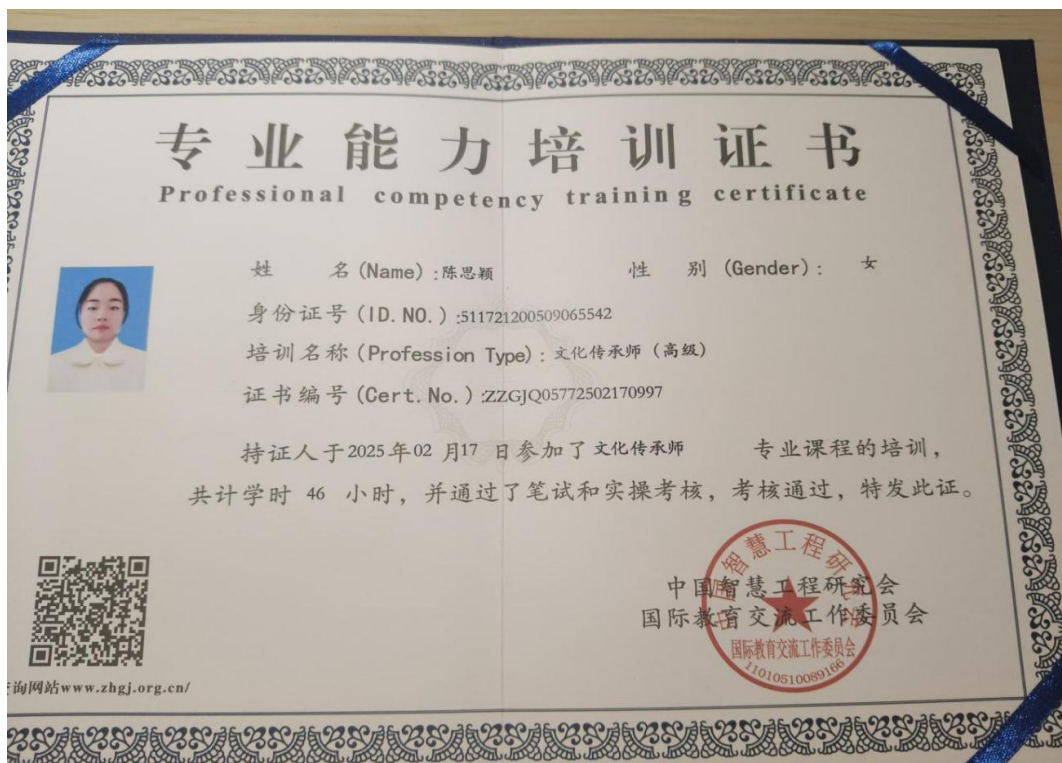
专业能力培训证书
Professional competency trainin g certificate

姓　　名(Name):陈思颖　　　　　性　别 (Gender):　女
身份证号(ID. NO.):511721200509065542
培训名称(Profession Type):文化传承师（高级）
证书编号(Cert. No.):ZZGJQ05772502170997

持证人于2025年02 月17 日参加了文化传承师　　专业课程的培训，共计学时 46 小时，并通过了笔试和实操考核，考核通过，特发此证。

中国智慧工程研究会
国际教育交流工作委员会

智慧工程研
国际教育交流工作委员会
1101051008916

询网站www.zhgj.org.cn/